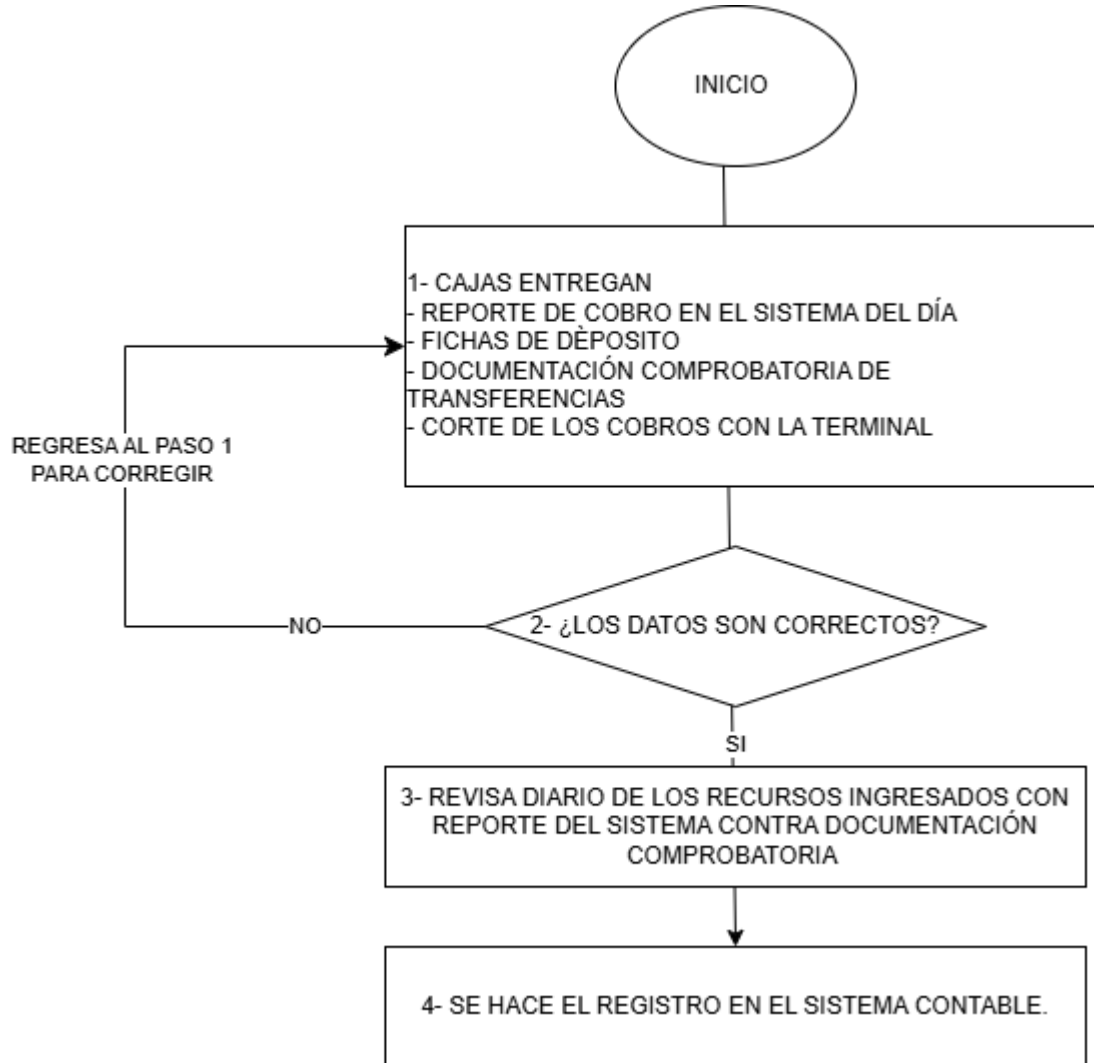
INICIO

1- CAJAS ENTREGAN
- REPORTE DE COBRO EN EL SISTEMA DEL DÍA
- FICHAS DE DÈPOSITO
- DOCUMENTACIÓN COMPROBATORIA DE TRANSFERENCIAS
- CORTE DE LOS COBROS CON LA TERMINAL

REGRESA AL PASO 1 PARA CORREGIR

NO

2- ¿LOS DATOS SON CORRECTOS?

SI

3- REVISA DIARIO DE LOS RECURSOS INGRESADOS CON REPORTE DEL SISTEMA CONTRA DOCUMENTACIÓN COMPROBATORIA

4- SE HACE EL REGISTRO EN EL SISTEMA CONTABLE.